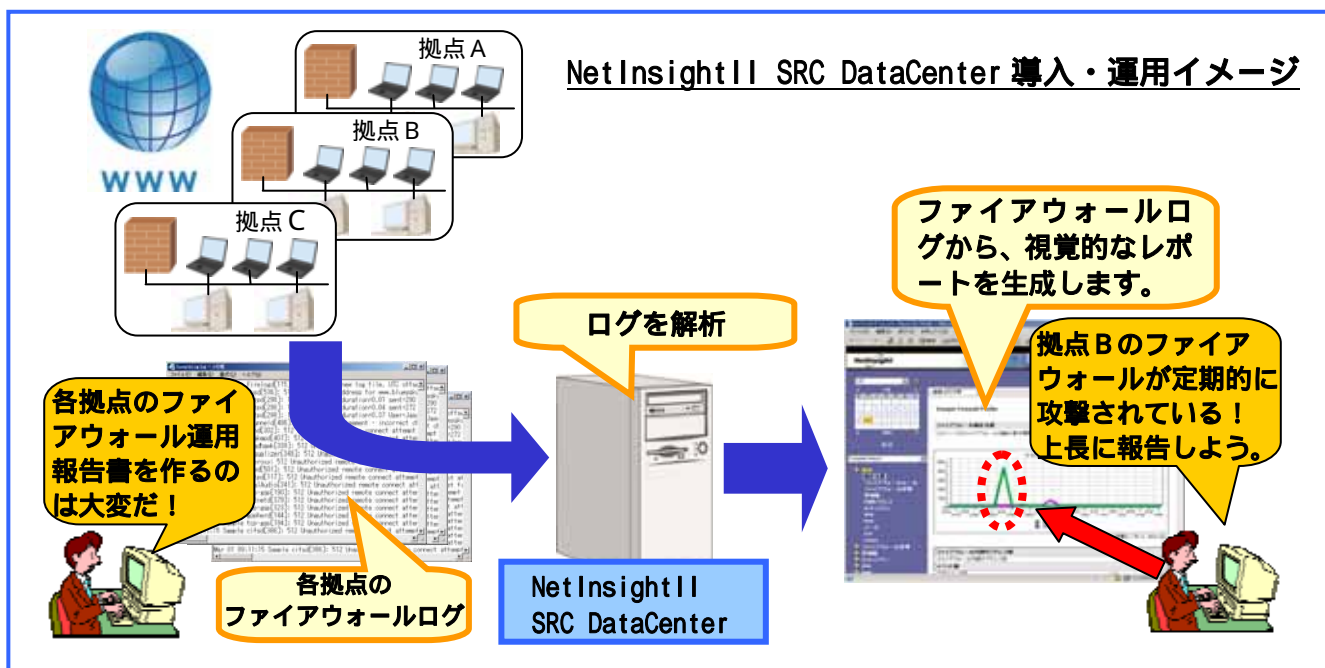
NetInsightII SRC DataCenter 導入・運用イメージ

WWW

拠点 A

拠点 B

拠点 C

各拠点のファイアウォール運用報告書を作るのは大変だ！

各拠点のファイアウォールログ

ログを解析

NetInsightII SRC DataCenter

ファイアウォールログから、視覚的なレポートを生成します。

拠点Bのファイアウォールが定期的に攻撃されている！上長に報告しよう。